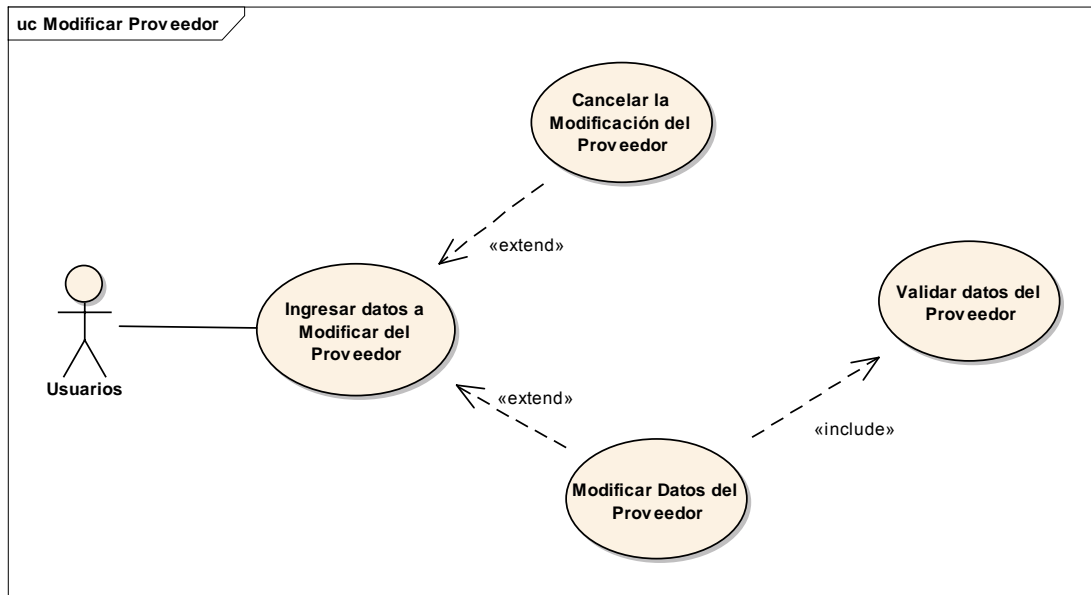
uc Modificar Proveedor

Cancelar la Modificación del Proveedor

«extend»

Usuarios

Ingresar datos a Modificar del Proveedor

Validar datos del Proveedor

«extend»

«include»

Modificar Datos del Proveedor